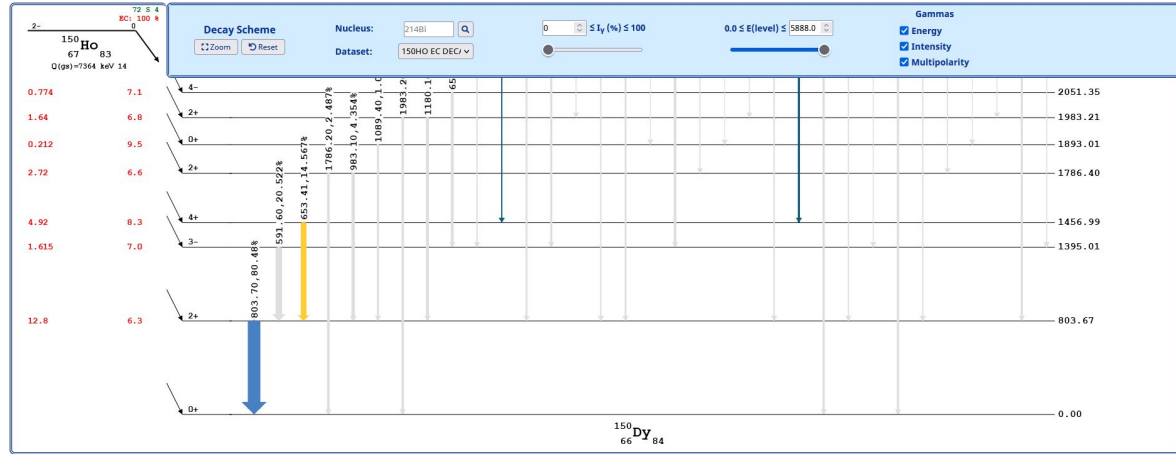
72 S 4
EC: 100 %
2−
0
$^{150}_{67}$Ho$_{83}$
Q(gs)=7364 keV 14

Decay Scheme
Zoom
Reset
Nucleus: 214Bi
Dataset: 150HO EC DECA
0 ≤ $I_\gamma$ (%) ≤ 100
0.0 ≤ E(level) ≤ 5888.0
Gammas
Energy
Intensity
Multipolarity

0.774 7.1 4− 2051.35
1.64 6.8 2+ 1983.21
0.212 9.5 0+ 1893.01
2.72 6.6 2+ 1786.40
4.92 8.3 4+ 1456.99
1.615 7.0 3− 1395.01
12.8 6.3 2+ 803.67
0+ 0.00

803.70,80.48%
591.60,20.522%
653.41,14.567%
1786.20,2.487%
983.10,4.354%
1089.40,1.0
1983.2
1180.1
65

$^{150}_{66}$Dy$_{84}$